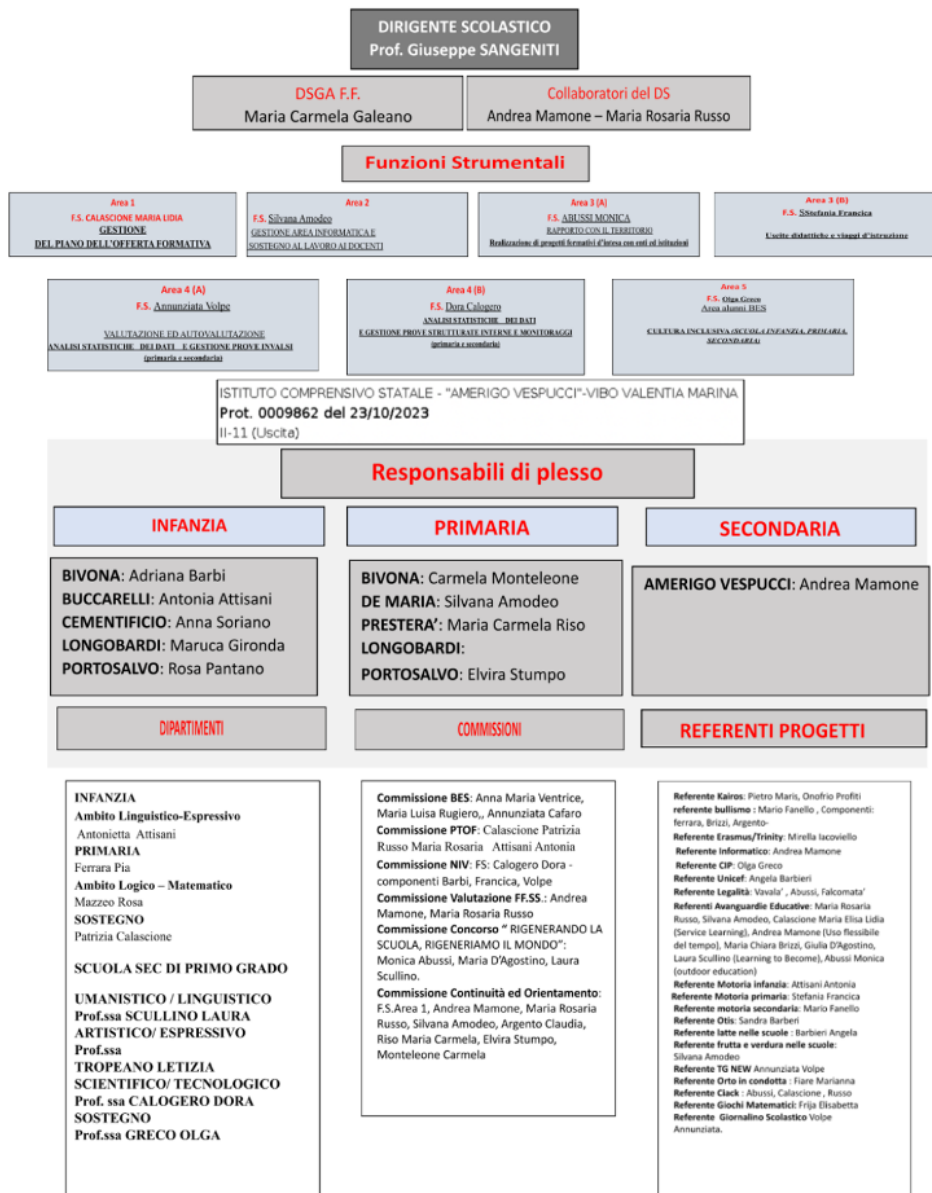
DIRIGENTE SCOLASTICO
Prof. Giuseppe SANGENITI

DSGA F.F.
Maria Carmela Galeano

Collaboratori del DS
Andrea Mamone – Maria Rosaria Russo

Funzioni Strumentali

Area 1
F.S. CALASCIONE MARIA LIDIA
GESTIONE
DEL PIANO DELL'OFFERTA FORMATIVA

Area 2
F.S. Silvana Amodeo
GESTIONE AREA INFORMATICA E SOSTEGNO AL LAVORO AI DOCENTI

Area 3 (A)
F.S. ABUSSI MONICA
RAPPORTO CON IL TERRITORIO
Realizzazione di progetti formativi d'intesa con enti ed istituzioni

Area 3 (B)
F.S. SStefania Francica
Uscite didattiche e viaggi d'istruzione

Area 4 (A)
F.S. Annunziata Volpe
VALUTAZIONE ED AUTOVALUTAZIONE
ANALISI STATISTICHE DEI DATI E GESTIONE PROVE INVALSI
(primaria e secondaria)

Area 4 (B)
F.S. Dora Calogero
ANALISI STATISTICHE DEI DATI
E GESTIONE PROVE STRUTTURATE INTERNE E MONITORAGGI
(primaria e secondaria)

Area 5
F.S. Olga Greco
Area alunni BES
CULTURA INCLUSIVA (SCUOLA INFANZIA, PRIMARIA, SECONDARIA)

ISTITUTO COMPRENSIVO STATALE - "AMERIGO VESPUCCI"-VIBO VALENTIA MARINA
Prot. 0009862 del 23/10/2023
II-11 (Uscita)

Responsabili di plesso

INFANZIA

PRIMARIA

SECONDARIA

BIVONA: Adriana Barbi
BUCCARELLI: Antonia Attisani
CEMENTIFICIO: Anna Soriano
LONGOBARDI: Maruca Gironda
PORTOSALVO: Rosa Pantano

BIVONA: Carmela Monteleone
DE MARIA: Silvana Amodeo
PRESTERA': Maria Carmela Riso
LONGOBARDI:
PORTOSALVO: Elvira Stumpo

AMERIGO VESPUCCI: Andrea Mamone

DIPARTIMENTI

COMMISSIONI

REFERENTI PROGETTI

INFANZIA
Ambito Linguistico-Espressivo
Antonietta Attisani
PRIMARIA
Ferrara Pia
Ambito Logico – Matematico
Mazzeo Rosa
SOSTEGNO
Patrizia Calascione

SCUOLA SEC DI PRIMO GRADO

UMANISTICO / LINGUISTICO
Prof.ssa SCULLINO LAURA
ARTISTICO/ ESPRESSIVO
Prof.ssa
TROPEANO LETIZIA
SCIENTIFICO/ TECNOLOGICO
Prof. ssa CALOGERO DORA
SOSTEGNO
Prof.ssa GRECO OLGA

Commissione BES: Anna Maria Ventrice, Maria Luisa Rugiero,, Annunziata Cafaro
Commissione PTOF: Calascione Patrizia Russo Maria Rosaria Attisani Antonia
Commissione NIV: FS: Calogero Dora - componenti Barbi, Francica, Volpe
Commissione Valutazione FF.SS.: Andrea Mamone, Maria Rosaria Russo
Commissione Concorso " RIGENERANDO LA SCUOLA, RIGENERIAMO IL MONDO": Monica Abussi, Maria D'Agostino, Laura Scullino.
Commissione Continuità ed Orientamento: F.S.Area 1, Andrea Mamone, Maria Rosaria Russo, Silvana Amodeo, Argento Claudia, Riso Maria Carmela, Elvira Stumpo, Monteleone Carmela

Referente Kairos: Pietro Maris, Onofrio Profiti
referente bullismo : Mario Fanello , Componenti: ferrara, Brizzi, Argento-
Referente Erasmus/Trinity: Mirella Iacoviello
Referente Informatico: Andrea Mamone
Referente CIP: Olga Greco
Referente Unicef: Angela Barbieri
Referente Legalità: Vavala' , Abussi, Falcomata'
Referenti Avanguardie Educative: Maria Rosaria Russo, Silvana Amodeo, Calascione Maria Elisa Lidia (Service Learning), Andrea Mamone (Uso flessibile del tempo), Maria Chiara Brizzi, Giulia D'Agostino, Laura Scullino (Learning to Become), Abussi Monica (outdoor education)
Referente Motoria infanzia: Attisani Antonia
Referente Motoria primaria: Stefania Francica
Referente motoria secondaria: Mario Fanello
Referente Otis: Sandra Barberi
Referente latte nelle scuole : Barbieri Angela
Referente frutta e verdura nelle scuole: Silvana Amodeo
Referente TG NEW Annunziata Volpe
Referente Orto in condotta : Fiare Marianna
Referente Clack : Abussi, Calascione , Russo
Referente Giochi Matematici: Frija Elisabetta
Referente Giornalino Scolastico Volpe Annunziata.